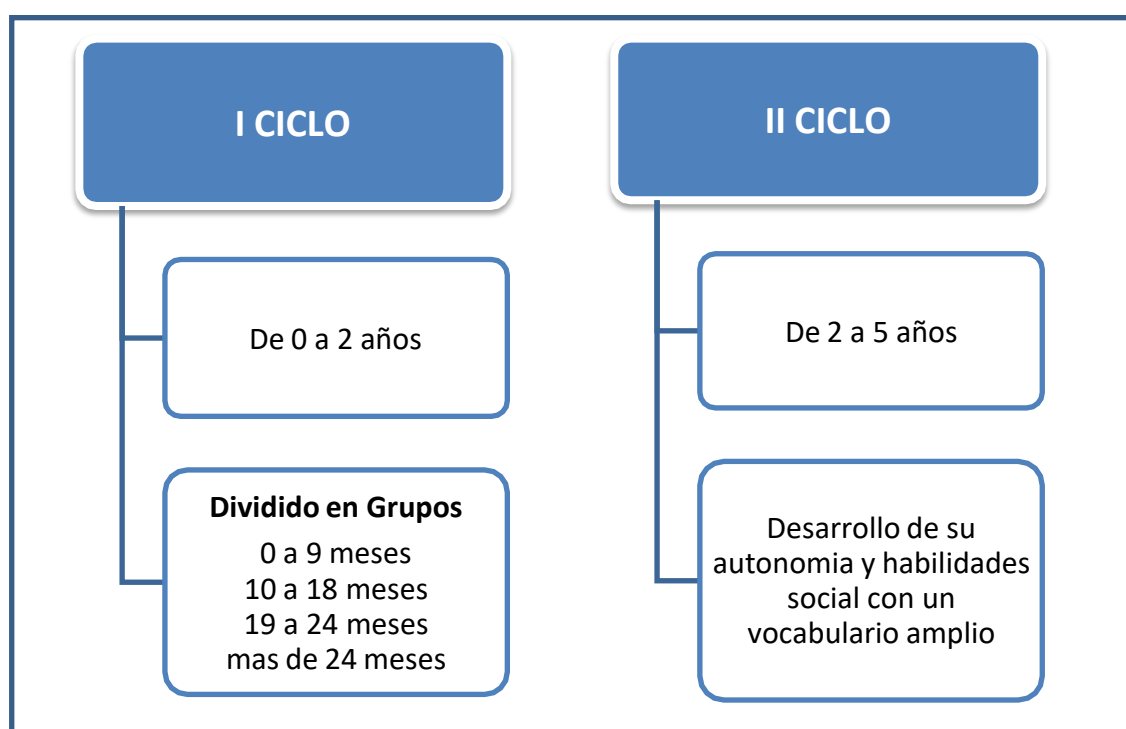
I CICLO

De 0 a 2 años

**Dividido en Grupos**
0 a 9 meses
10 a 18 meses
19 a 24 meses
mas de 24 meses

II CICLO

De 2 a 5 años

Desarrollo de su autonomia y habilidades social con un vocabulario amplio